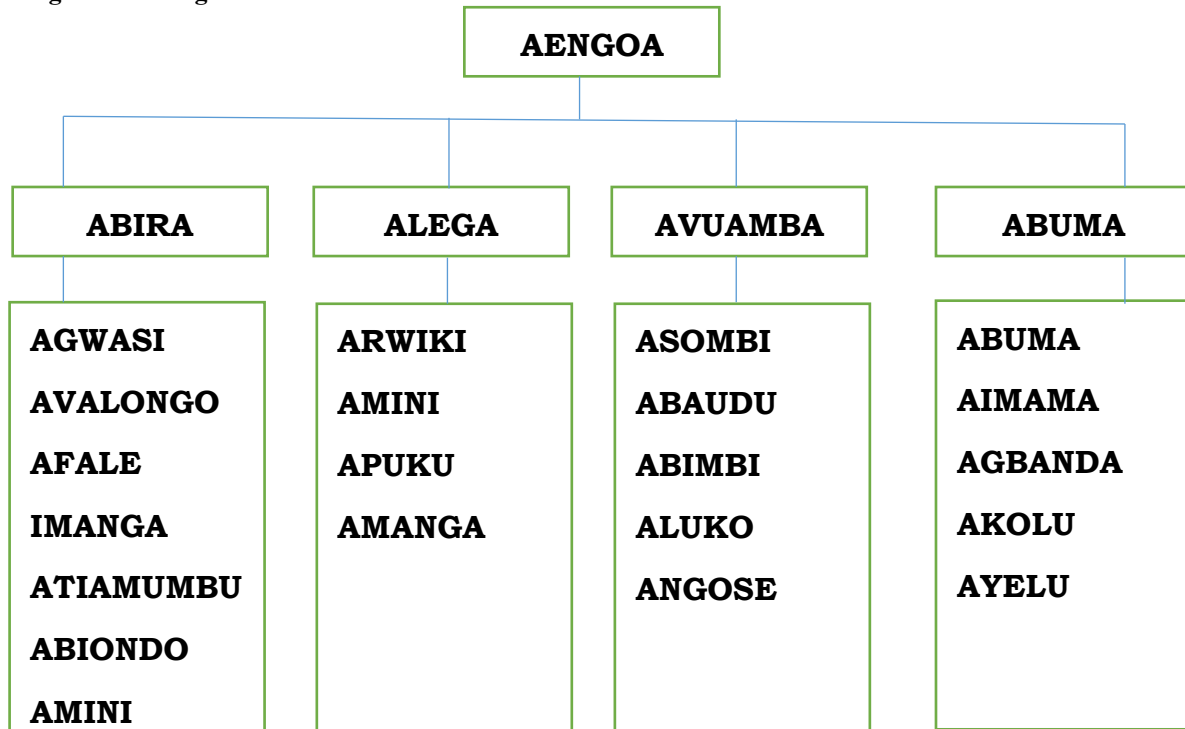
AENGOA

ABIRA

AGWASI

AVALONGO

AFALE

IMANGA

ATIAMUMBU

ABIONDO

AMINI

ALEGA

ARWIKI

AMINI

APUKU

AMANGA

AVUAMBA

ASOMBI

ABAUDU

ABIMBI

ALUKO

ANGOSE

ABUMA

ABUMA

AIMAMA

AGBANDA

AKOLU

AYELU